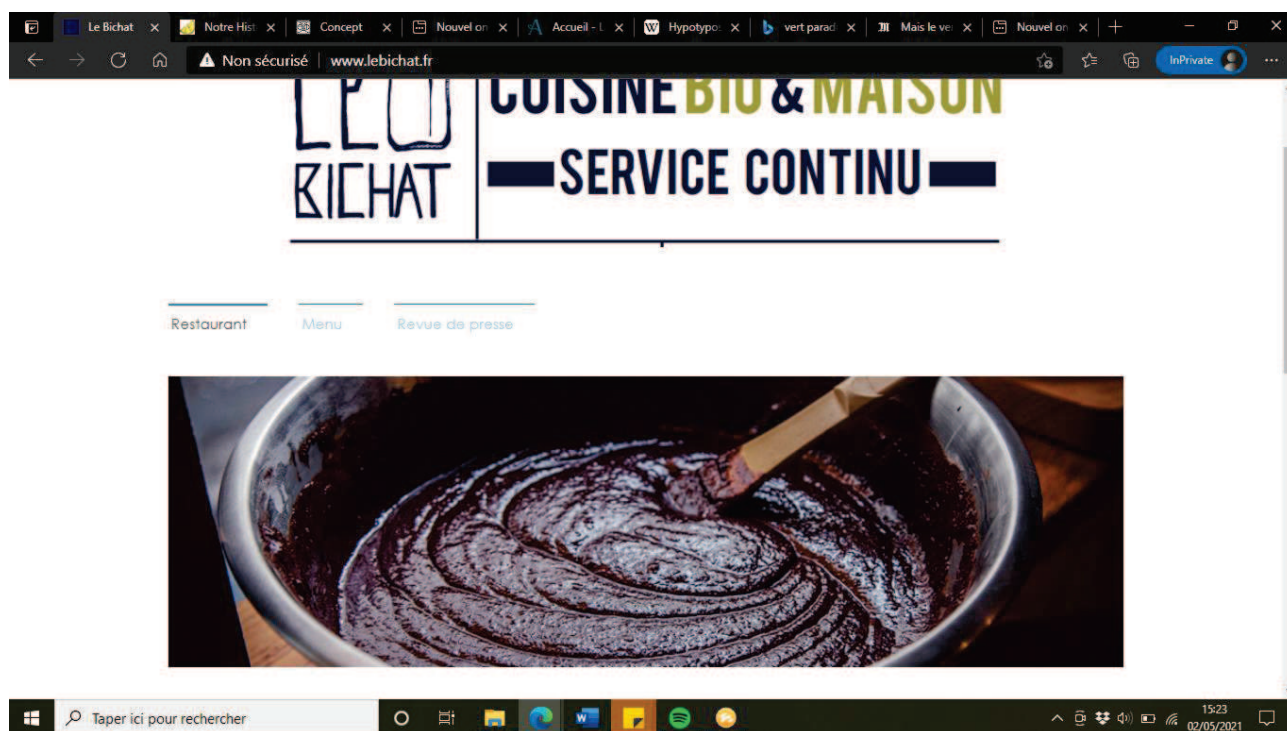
Le Bichat ×
Notre Hist ×
Concept ×
Nouvel on ×
Accueil - L ×
Hypotypo: ×
vert parad ×
Mais le ve ×
Nouvel on ×

Non sécurisé | www.lebichat.fr

InPrivate

LE BICHAT
CUISINE BIO & MAISON
SERVICE CONTINU

Restaurant
Menu
Revue de presse

Taper ici pour rechercher

15:23
02/05/2021